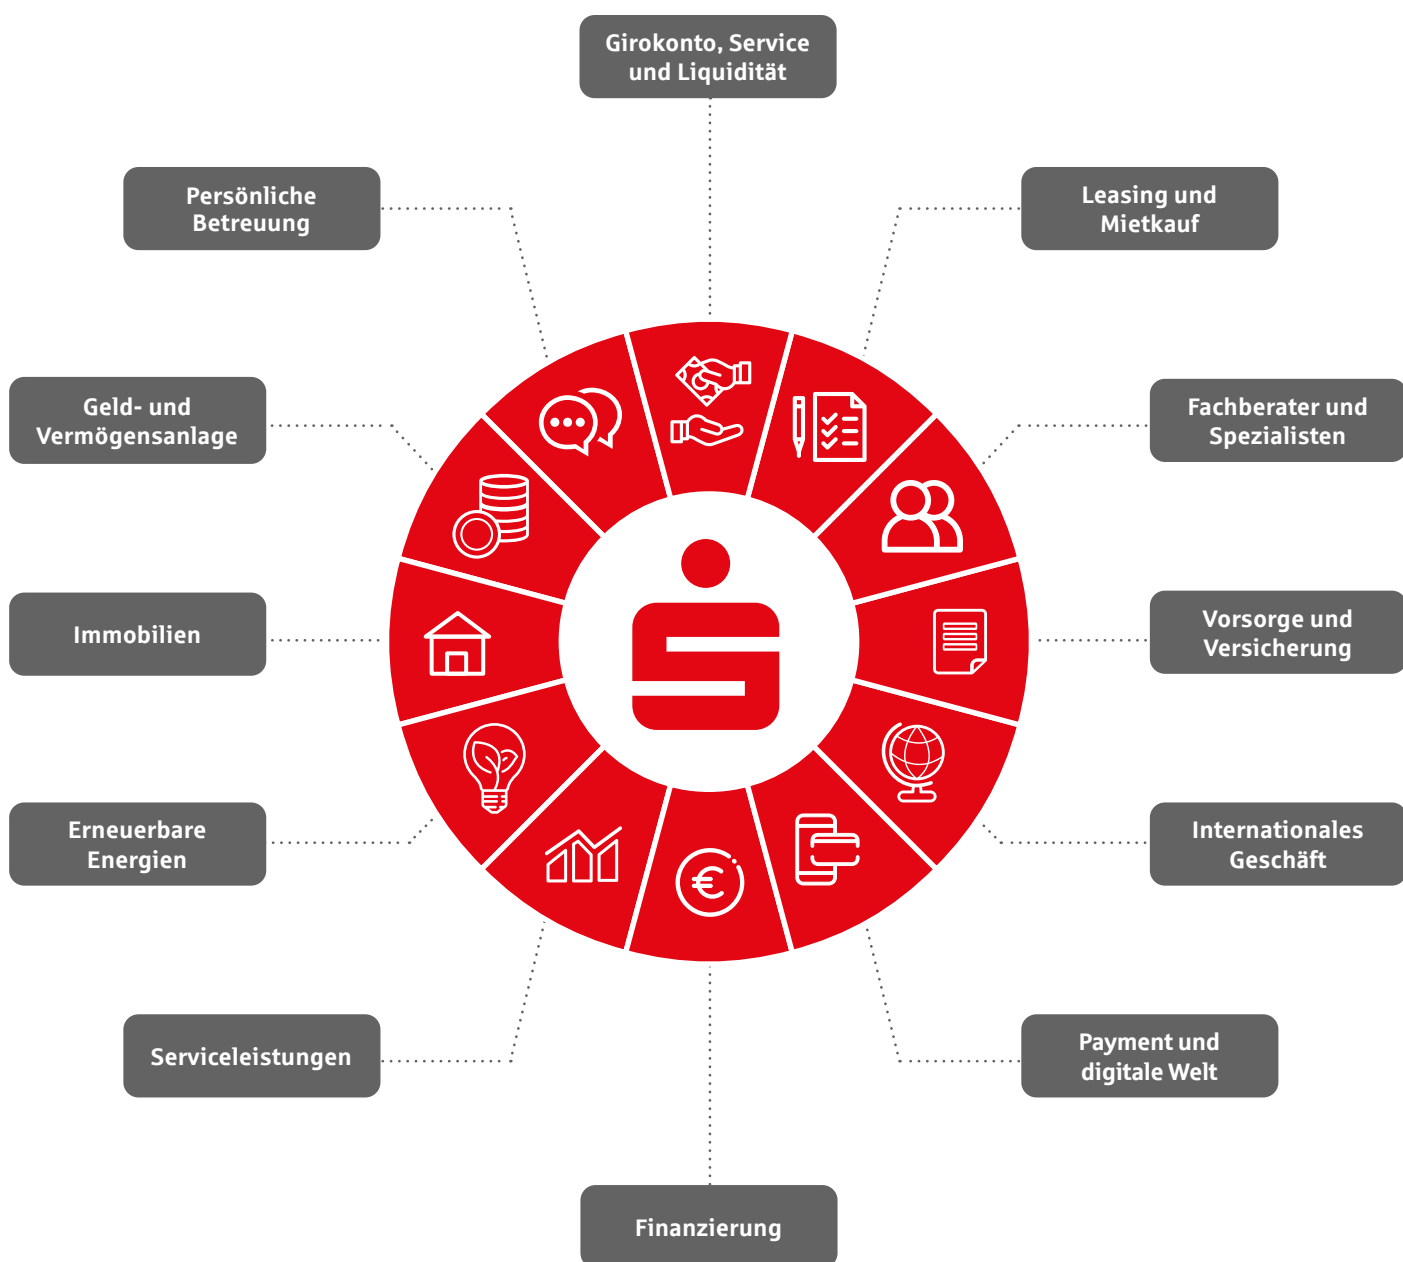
Girokonto, Service und Liquidität

Persönliche Betreuung

Leasing und Mietkauf

Geld- und Vermögensanlage

Fachberater und Spezialisten

Immobilien

Vorsorge und Versicherung

Erneuerbare Energien

Internationales Geschäft

Serviceleistungen

Payment und digitale Welt

Finanzierung